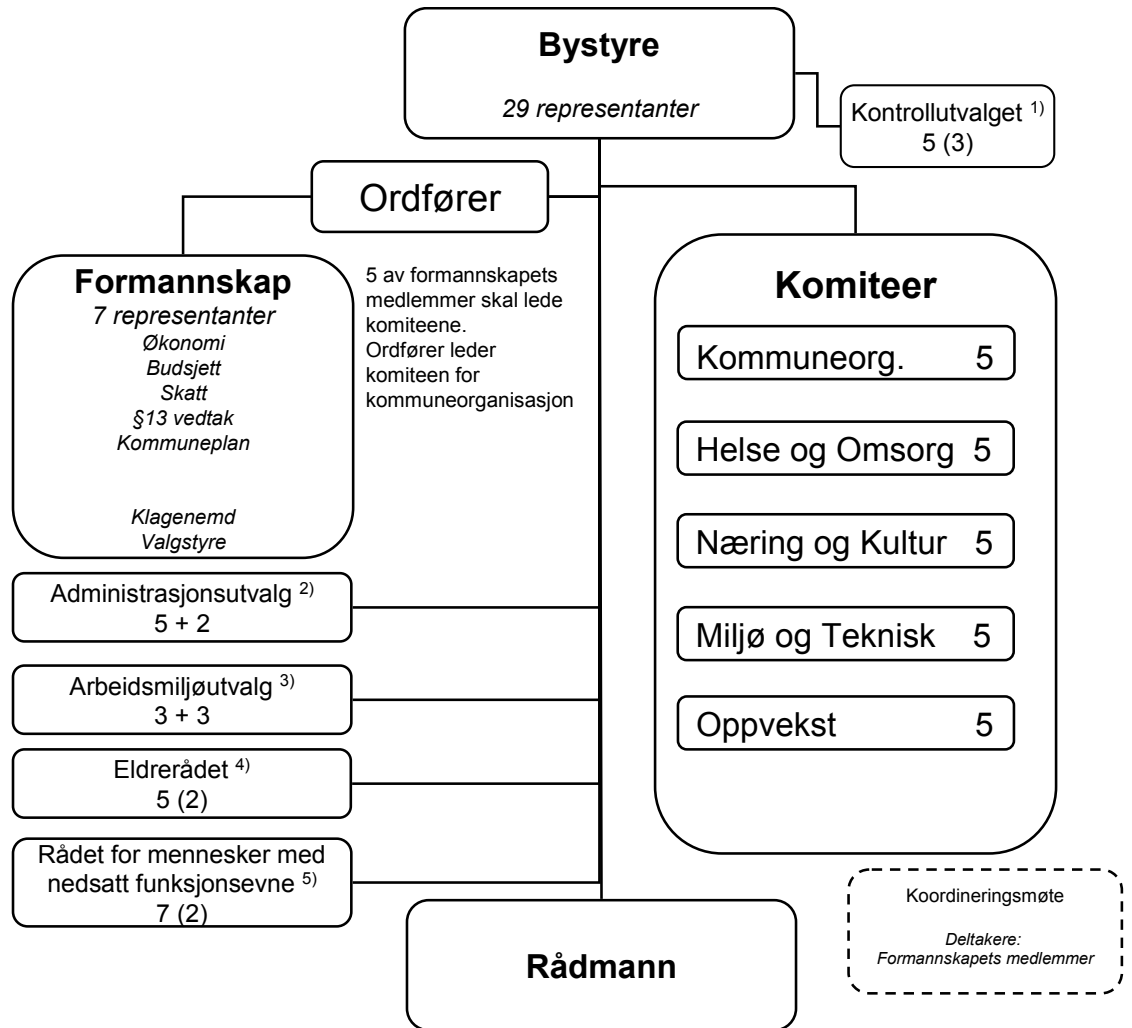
Bystyre

29 representanter

Kontrollutvalget $^{1)}$
5 (3)

Ordfører

Formannskap
7 representanter
Økonomi
Budsjett
Skatt
§13 vedtak
Kommuneplan

Klagenemd
Valgstyre

5 av formannskapets medlemmer skal lede komiteene.
Ordfører leder komiteen for kommuneorganisasjon

Komiteer

Kommuneorg. 5

Helse og Omsorg 5

Næring og Kultur 5

Miljø og Teknisk 5

Oppvekst 5

Administrasjonsutvalg $^{2)}$
5 + 2

Arbeidsmiljøutvalg $^{3)}$
3 + 3

Eldrerådet $^{4)}$
5 (2)

Rådet for mennesker med nedsatt funksjonsevne $^{5)}$
7 (2)

Rådmann

Koordineringsmøte

Deltakere:
Formannskapets medlemmer